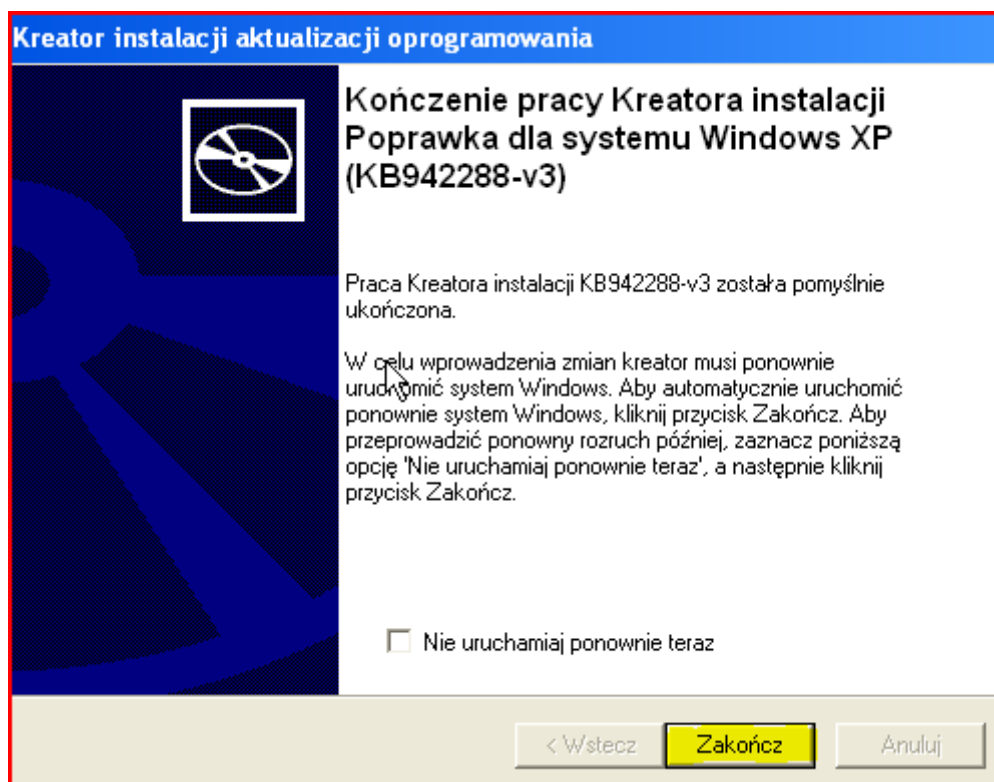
Kreator instalacji aktualizacji oprogramowania

Kończenie pracy Kreatora instalacji Poprawka dla systemu Windows XP (KB942288-v3)

Praca Kreatora instalacji KB942288-v3 została pomyślnie ukończona.

W celu wprowadzenia zmian kreator musi ponownie uruchomić system Windows. Aby automatycznie uruchomić ponownie system Windows, kliknij przycisk Zakończ. Aby przeprowadzić ponowny rozruch później, zaznacz poniższą opcję 'Nie uruchamiaj ponownie teraz', a następnie kliknij przycisk Zakończ.

Nie uruchamiaj ponownie teraz

< Wstecz
Zakończ
Anuluj